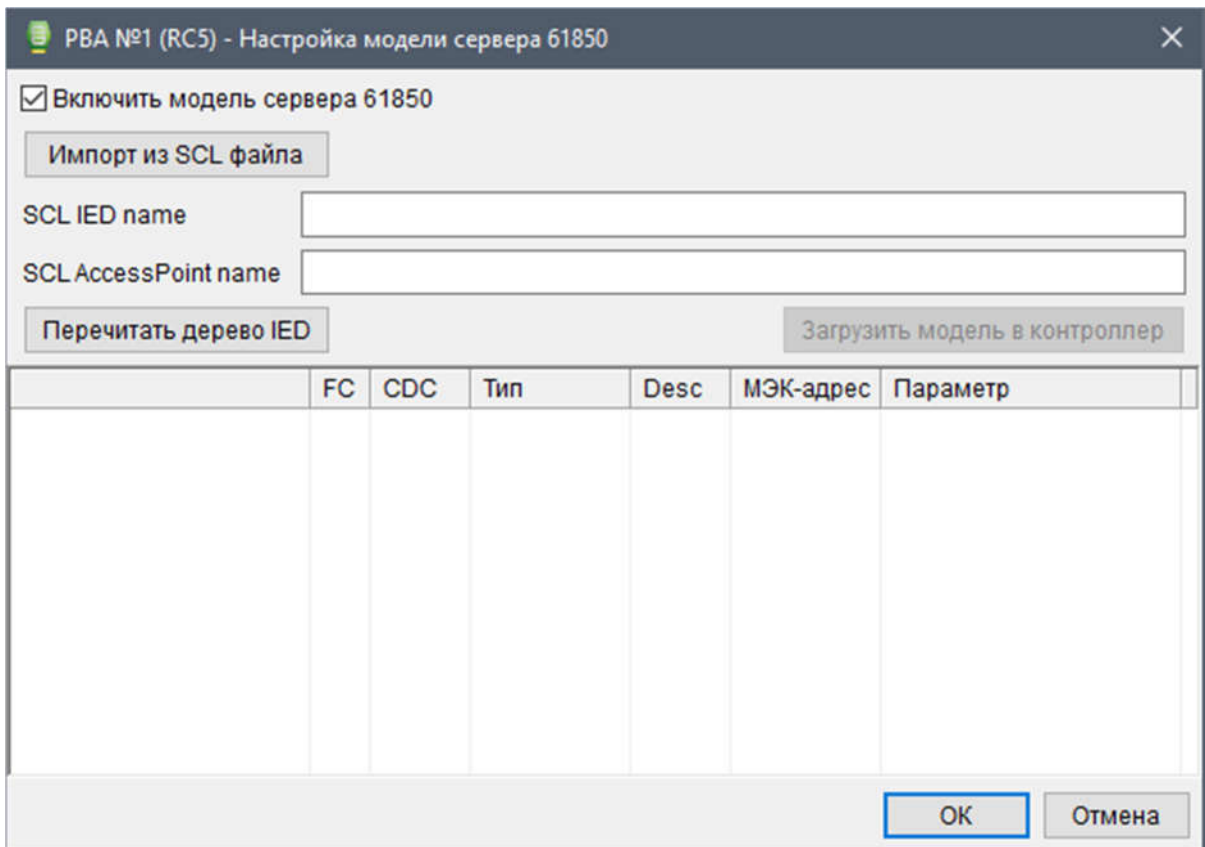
РВА №1 (RC5) - Настройка модели сервера 61850

☑ Включить модель сервера 61850

Импорт из SCL файла

SCL IED name

SCL AccessPoint name

Перечитать дерево IED

Загрузить модель в контроллер

| | FC | CDC | Тип | Desc | МЭК-адрес | Параметр |
|---|---|---|---|---|---|---|

OK

Отмена